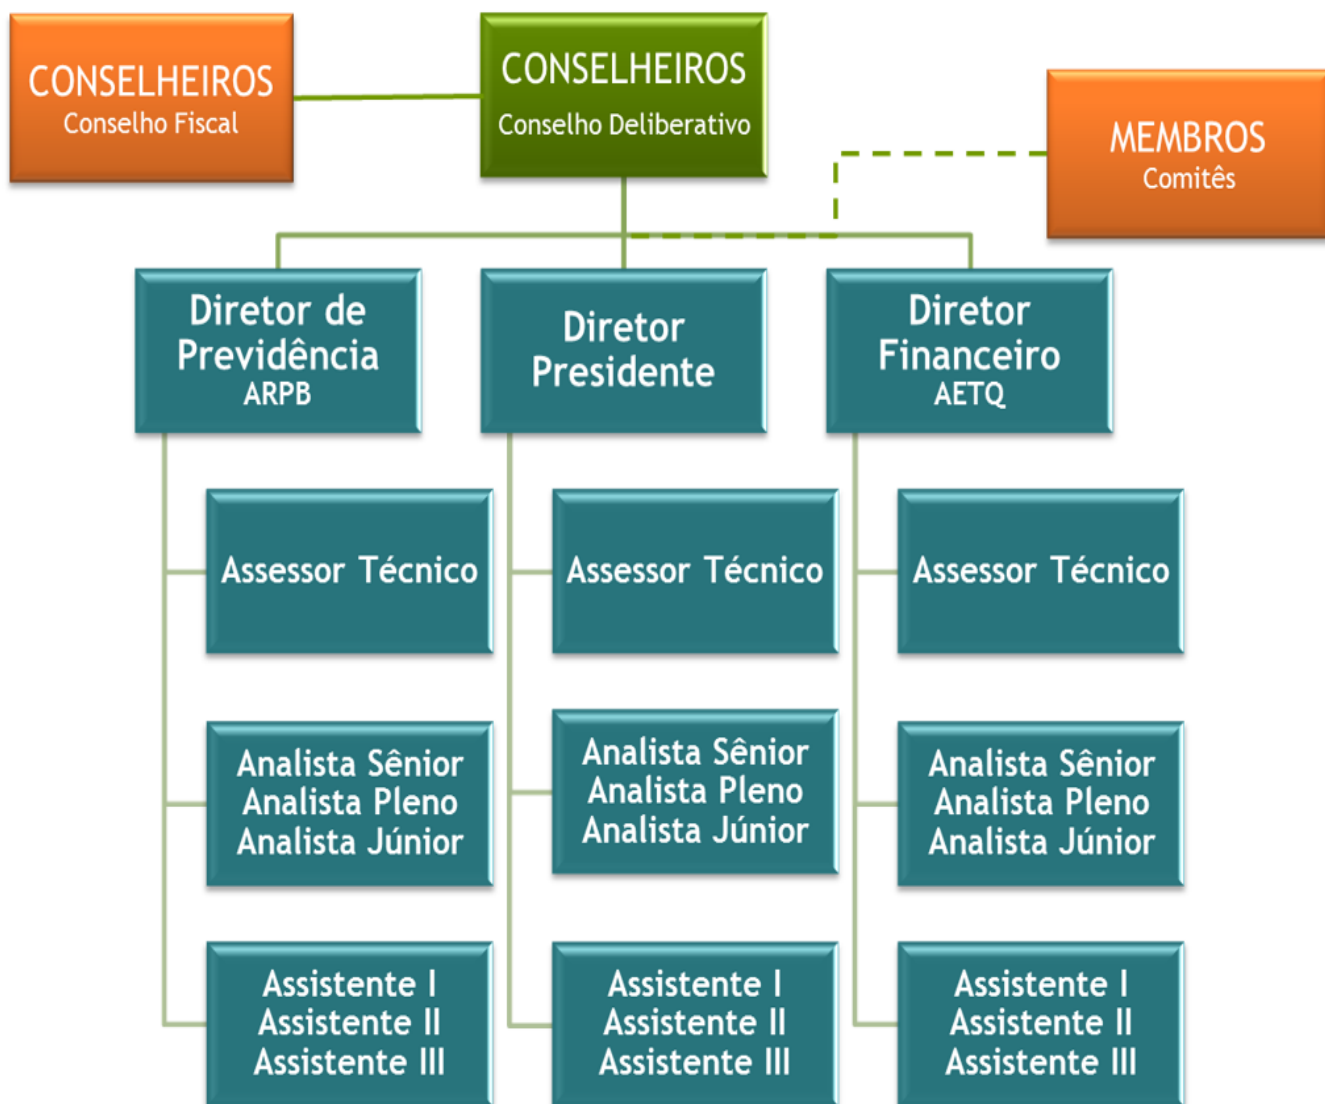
CONSELHEIROS
Conselho Fiscal

CONSELHEIROS
Conselho Deliberativo

MEMBROS
Comitês

Diretor de Previdência
ARPB

Diretor Presidente

Diretor Financeiro
AETQ

Assessor Técnico

Analista Sênior
Analista Pleno
Analista Júnior

Assistente I
Assistente II
Assistente III

Assessor Técnico

Analista Sênior
Analista Pleno
Analista Júnior

Assistente I
Assistente II
Assistente III

Assessor Técnico

Analista Sênior
Analista Pleno
Analista Júnior

Assistente I
Assistente II
Assistente III